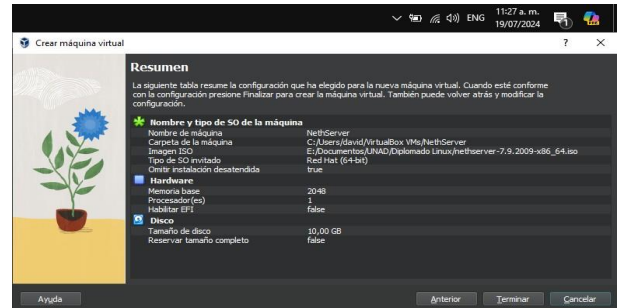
ENG 11:27 a. m. 19/07/2024

Crear máquina virtual ? ×

Resumen

La siguiente tabla resume la configuración que ha elegido para la nueva máquina virtual. Cuando esté conforme con la configuración presione Finalizar para crear la máquina virtual. También puede volver atrás y modificar la configuración.

| Nombre y tipo de SO de la máquina | |
|---|---|
| Nombre de máquina | NethServer |
| Carpeta de la máquina | C:/Users/david/VirtualBox VMs/NethServer |
| Imagen ISO | E:/Documentos/UNAD/Diplomado Linux/nethserver-7.9.2009-x86_64.iso |
| Tipo de SO invitado | Red Hat (64-bit) |
| Omitir instalación desatendida | true |
| **Hardware** | |
| Memoria base | 2048 |
| Procesador(es) | 1 |
| Habilitar EFI | false |
| **Disco** | |
| Tamaño de disco | 10,00 GB |
| Reservar tamaño completo | false |

Ayuda Anterior Terminar Cancelar